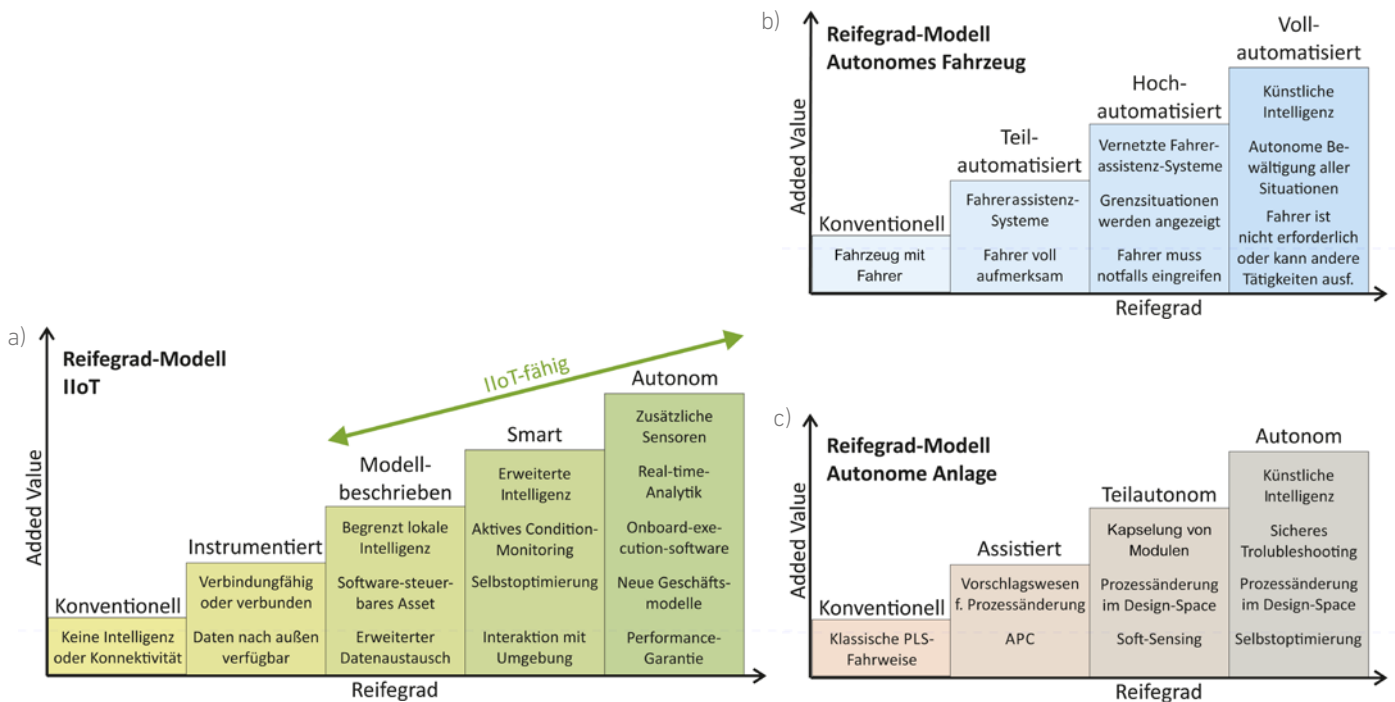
b)

Reifegrad-Modell
Autonomes Fahrzeug

Added Value

Konventionell
Fahrzeug mit Fahrer

Teil-automatisiert
Fahrerassistenz-Systeme
Fahrer voll aufmerksam

Hoch-automatisiert
Vernetzte Fahrerassistenz-Systeme
Grenzsituationen werden angezeigt
Fahrer muss notfalls eingreifen

Voll-automatisiert
Künstliche Intelligenz
Autonome Bewältigung aller Situationen
Fahrer ist nicht erforderlich oder kann andere Tätigkeiten ausf.

Reifegrad

a)

Reifegrad-Modell
IIoT

IIoT-fähig

Added Value

Konventionell
Keine Intelligenz oder Konnektivität

Instrumentiert
Verbindungfähig oder verbunden
Daten nach außen verfügbar

Modell-beschrieben
Begrenzt lokale Intelligenz
Software-steuerbares Asset
Erweiterter Datenaustausch

Smart
Erweiterte Intelligenz
Aktives Condition-Monitoring
Selbstoptimierung
Interaktion mit Umgebung

Autonom
Zusätzliche Sensoren
Real-time-Analytik
Onboard-execution-software
Neue Geschäftsmodelle
Performance-Garantie

Reifegrad

c)

Reifegrad-Modell
Autonome Anlage

Added Value

Konventionell
Klassische PLS-Fahrweise

Assistiert
Vorschlagswesen f. Prozessänderung
APC

Teilautonom
Kapselung von Modulen
Prozessänderung im Design-Space
Soft-Sensing

Autonom
Künstliche Intelligenz
Sicheres Trolubleshooting
Prozessänderung im Design-Space
Selbstoptimierung

Reifegrad